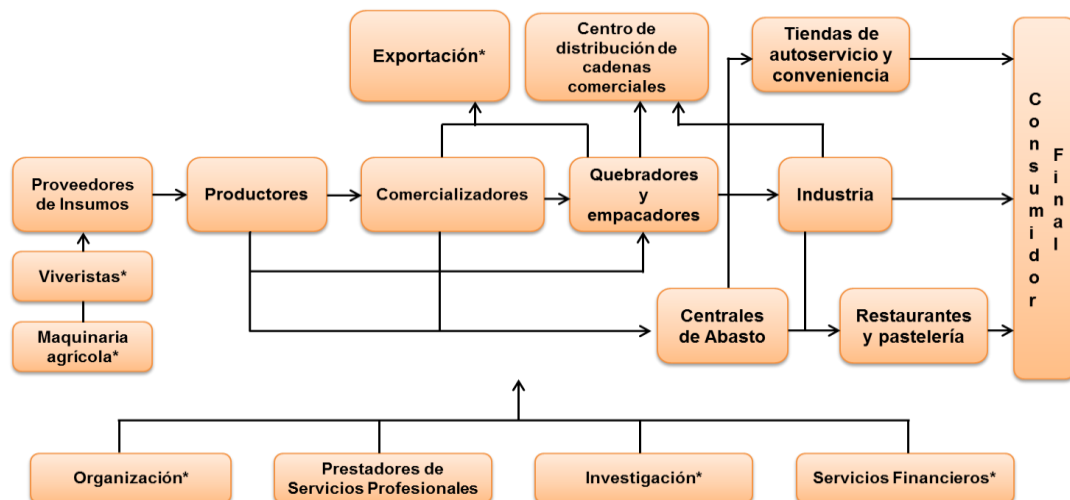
Exportación*

Centro de distribución de cadenas comerciales

Tiendas de autoservicio y conveniencia

Proveedores de Insumos

Productores

Comercializadores

Quebradores y empacadores

Industria

Consumidor Final

Viveristas*

Maquinaria agrícola*

Centrales de Abasto

Restaurantes y pastelería

Organización*

Prestadores de Servicios Profesionales

Investigación*

Servicios Financieros*